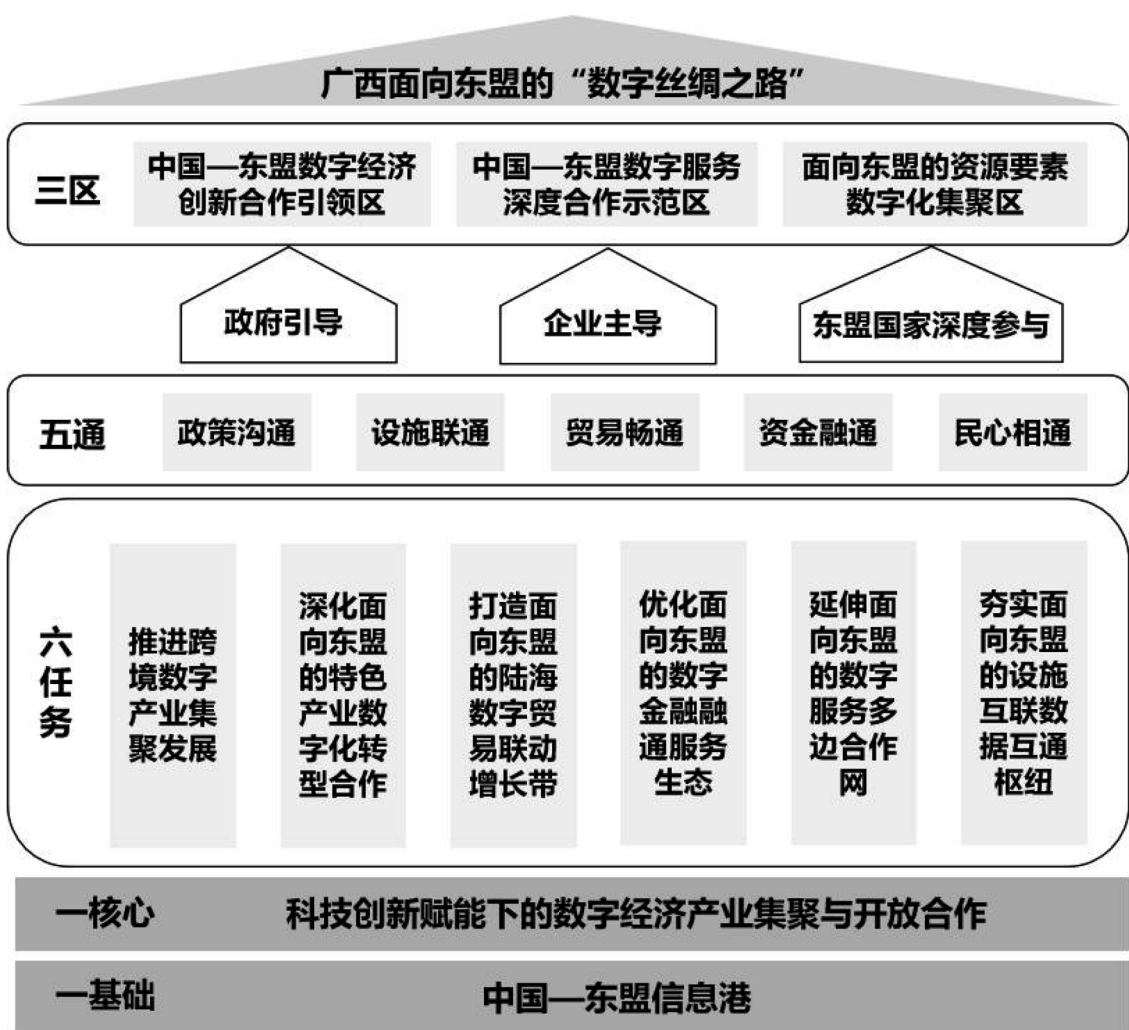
广西面向东盟的“数字丝绸之路”

三区

中国—东盟数字经济创新合作引领区

中国—东盟数字服务深度合作示范区

面向东盟的资源要素数字化集聚区

政府引导

企业主导

东盟国家深度参与

五通

政策沟通

设施联通

贸易畅通

资金融通

民心相通

六任务

推进跨境数字产业集聚发展

深化面向东盟的特色产业数字化转型合作

打造面向东盟的陆海数字贸易联动增长带

优化面向东盟的数字金融融通服务生态

延伸面向东盟的数字服务多边合作网

夯实面向东盟的设施互联数据互通枢纽

一核心 科技创新赋能下的数字经济产业集聚与开放合作

一基础 中国—东盟信息港